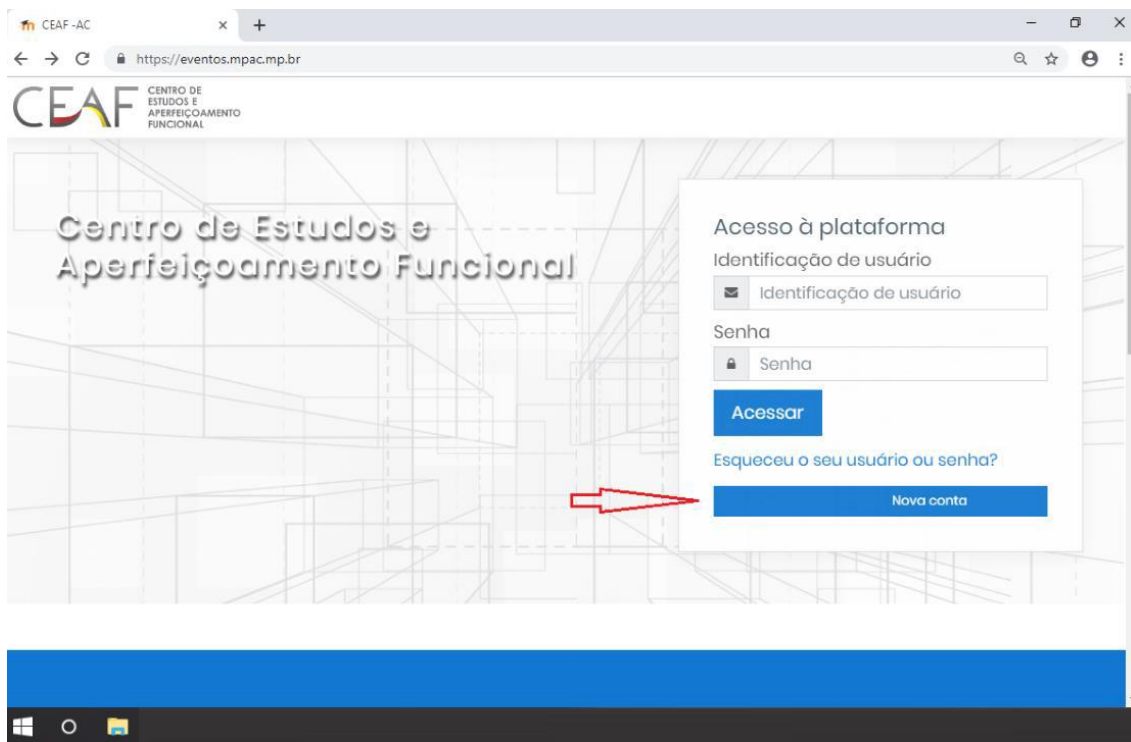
CEAF -AC

https://eventos.mpac.mp.br

CEAF CENTRO DE ESTUDOS E APERFEIÇOAMENTO FUNCIONAL

Centro de Estudos e Aperfeiçoamento Funcional

Acesso à plataforma

Identificação de usuário

Identificação de usuário

Senha

Senha

Acessar

Esqueceu o seu usuário ou senha?

Nova conta